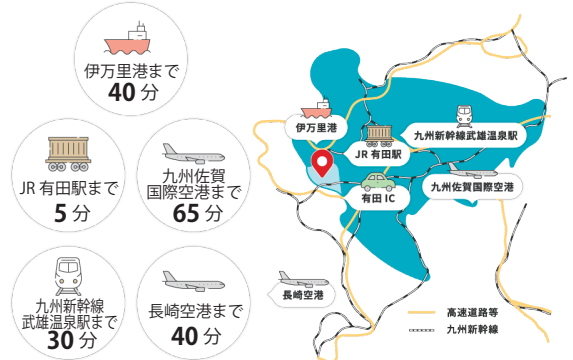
伊万里港まで
40 分

JR 有田駅まで
5 分

九州佐賀
国際空港まで
65 分

九州新幹線
武雄温泉駅まで
30 分

長崎空港まで
40 分

伊万里港

JR 有田駅

九州新幹線武雄温泉駅

有田 IC

九州佐賀国際空港

長崎空港

高速道路等

九州新幹線